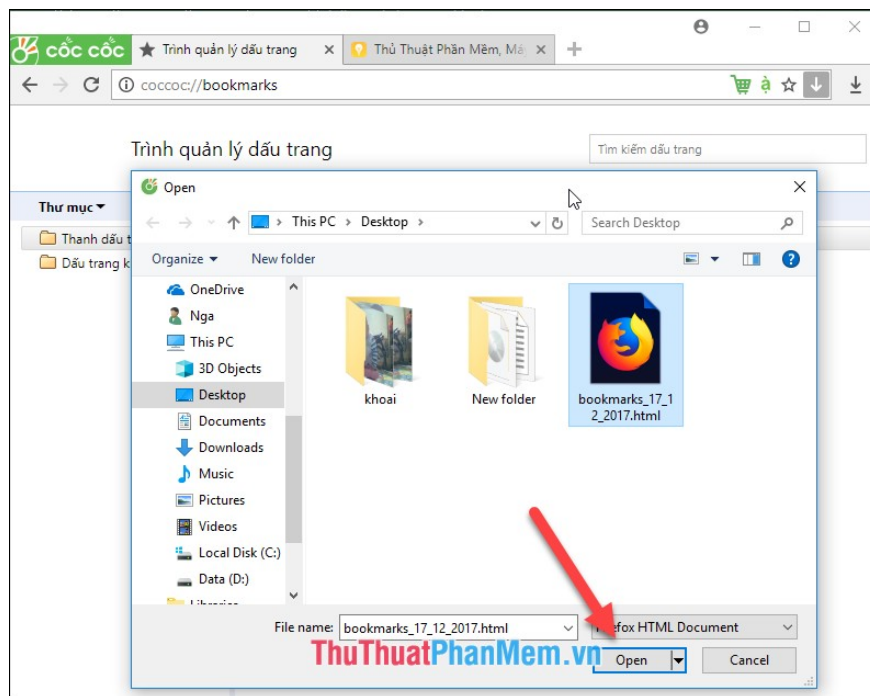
cốc cốc

Trình quản lý dấu trang ×

Thủ Thuật Phần Mềm, Má ×

coccoc://bookmarks

Trình quản lý dấu trang

Tìm kiếm dấu trang

Thư mục ▾

Thanh dấu t

Dấu trang k

Open ×

This PC › Desktop ›

Search Desktop

Organize ▾ New folder

OneDrive

Nga

This PC

3D Objects

Desktop

Documents

Downloads

Music

Pictures

Videos

Local Disk (C:)

Data (D:)

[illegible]

khoai

New folder

bookmarks_17_12_2017.html

File name: bookmarks_17_12_2017.html

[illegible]efox HTML Document

Open

Cancel

ThuThuatPhanMem.vn